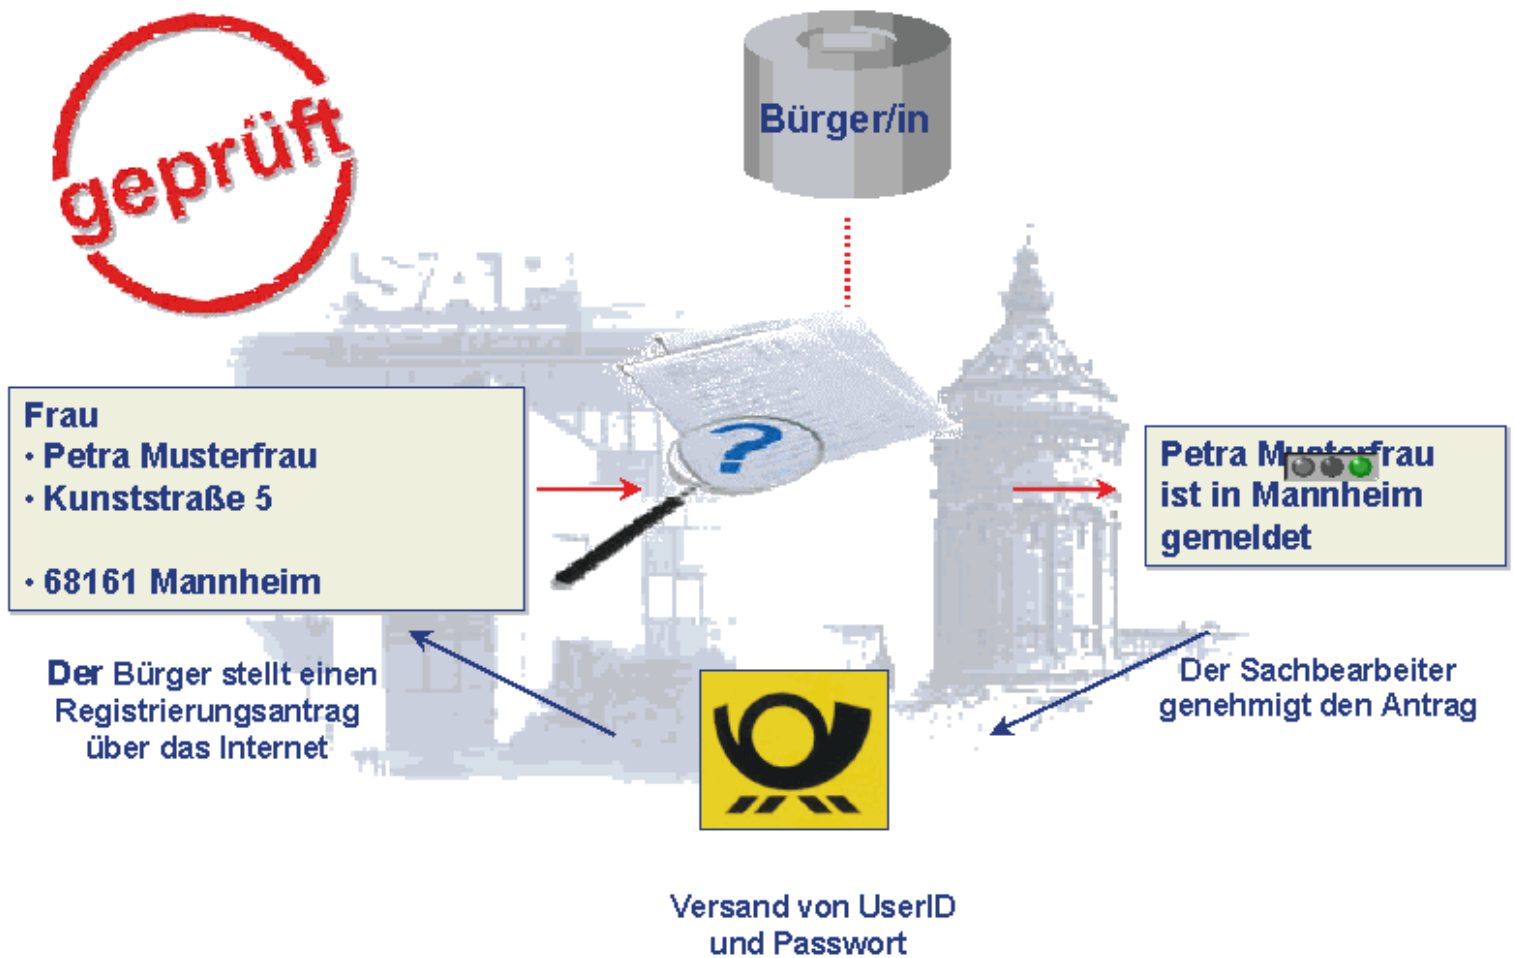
geprüft

Bürger/in

SAP

Frau
• Petra Musterfrau
• Kunststraße 5

• 68161 Mannheim

Petra Musterfrau ist in Mannheim gemeldet

Der Bürger stellt einen Registrierungsantrag über das Internet

Der Sachbearbeiter genehmigt den Antrag

Versand von UserID und Passwort